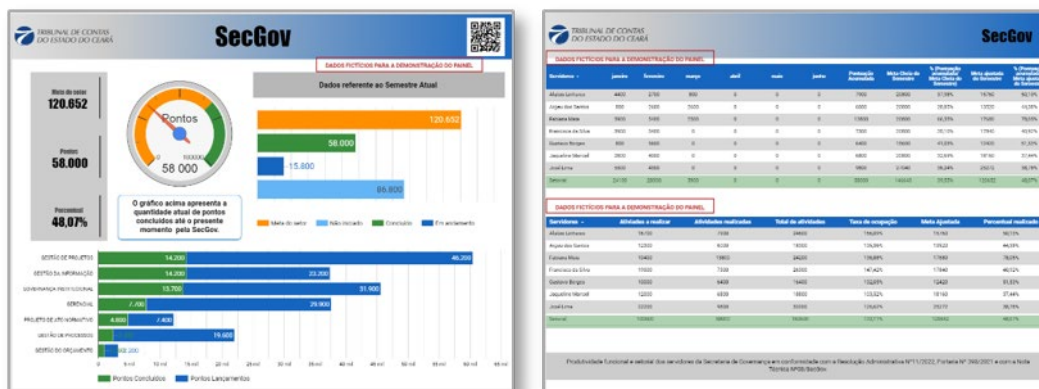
TRIBUNAL DE CONTAS DO ESTADO DO CEARÁ

SecGov

DADOS FICTÍCIOS PARA A DEMONSTRAÇÃO DO PAINEL

Meta do setor
120.652

Pontos
58.000

Percentual
48,07%

Pontos
0
100000
58 000

Dados referente ao Semestre Atual

120.652
58.000
15.800
86.800

Meta do setor
Não iniciado
Concluído
Em andamento

O gráfico acima apresenta a quantidade atual de pontos concluídos até o presente momento pela SecGov.

GESTÃO DE PROJETOS 14.200 46.200
GESTÃO DA INFORMAÇÃO 14.200 23.200
GOVERNANÇA PROFISSIONAL 13.700 31.900
SERENIDADE 7.700 29.900
PROJETOS DE ATO NORMATIVO 4.800 7.400
GESTÃO DE PROCESSOS 19.600
GESTÃO DO ORÇAMENTO 2.200

0 5 mil 10 mil 15 mil 20 mil 25 mil 30 mil 35 mil 40 mil 45 mil 50 mil 55 mil

Pontos Concluídos
Pontos Lançamentos

TRIBUNAL DE CONTAS DO ESTADO DO CEARÁ

SecGov

DADOS FICTÍCIOS PARA A DEMONSTRAÇÃO DO PAINEL

| Servidores | janeiro | fevereiro | março | abril | maio | junho | Pontuação Acumulada | Meta Cheia do Semestre | % (Pontuação acumulada/ Meta Cheia do Semestre) | Meta ajustada do Semestre | % (Pontuação acumulada/ Meta ajustada do Semestre) |
|---|---|---|---|---|---|---|---|---|---|---|---|
| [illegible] | 4400 | 2700 | 800 | 0 | 0 | 0 | 7900 | 20000 | 37,59% | 15760 | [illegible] |
| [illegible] | 500 | 3500 | 3000 | 0 | 0 | 0 | 6000 | 20000 | 28,81% | 13520 | 44,38% |
| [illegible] | 3900 | 5400 | 7000 | 0 | 0 | 0 | 13800 | 20000 | 66,59% | 17680 | 78,05% |
| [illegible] | 3900 | 3400 | 0 | 0 | 0 | 0 | 7300 | 20000 | 35,12% | 17840 | 40,92% |
| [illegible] | 900 | 5600 | 0 | 0 | 0 | 0 | 6400 | 15600 | 41,03% | 12420 | 51,53% |
| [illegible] | 2800 | 4000 | 0 | 0 | 0 | 0 | 6800 | 20000 | 32,69% | 18160 | 37,44% |
| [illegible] | 5800 | 4000 | 0 | 0 | 0 | 0 | 9800 | 27040 | 36,24% | 25077 | 39,10% |
| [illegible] | 24100 | 28700 | 5800 | 0 | 0 | 0 | 58000 | 142640 | 40,66% | 120652 | 48,07% |

DADOS FICTÍCIOS PARA A DEMONSTRAÇÃO DO PAINEL

| Servidores | Atividades a realizar | Atividades realizadas | Total de atividades | Taxa de ocupação | Meta Ajustada | Percentual realizado |
|---|---|---|---|---|---|---|
| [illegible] | 16700 | 7900 | 24600 | 116,09% | 15760 | 50,13% |
| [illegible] | 12000 | 6000 | 18000 | 126,96% | 13520 | 44,38% |
| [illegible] | 10400 | 13800 | 24200 | 136,88% | 17680 | 78,05% |
| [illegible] | 17800 | 7300 | 25100 | 147,42% | 17840 | 40,92% |
| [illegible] | 10000 | 6400 | 16400 | 132,05% | 12420 | 51,53% |
| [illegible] | 12000 | 6800 | 18800 | 103,52% | 18160 | 37,44% |
| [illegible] | 22200 | 9800 | 32000 | 126,61% | 25077 | 39,10% |
| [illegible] | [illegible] | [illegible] | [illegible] | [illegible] | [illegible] | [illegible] |

Produtividade funcional e setorial dos servidores da Secretaria de Governança em conformidade com a Resolução Administrativa Nº11/2022, Portaria Nº 396/2021 e com a Nota Técnica Nº08/SecGov